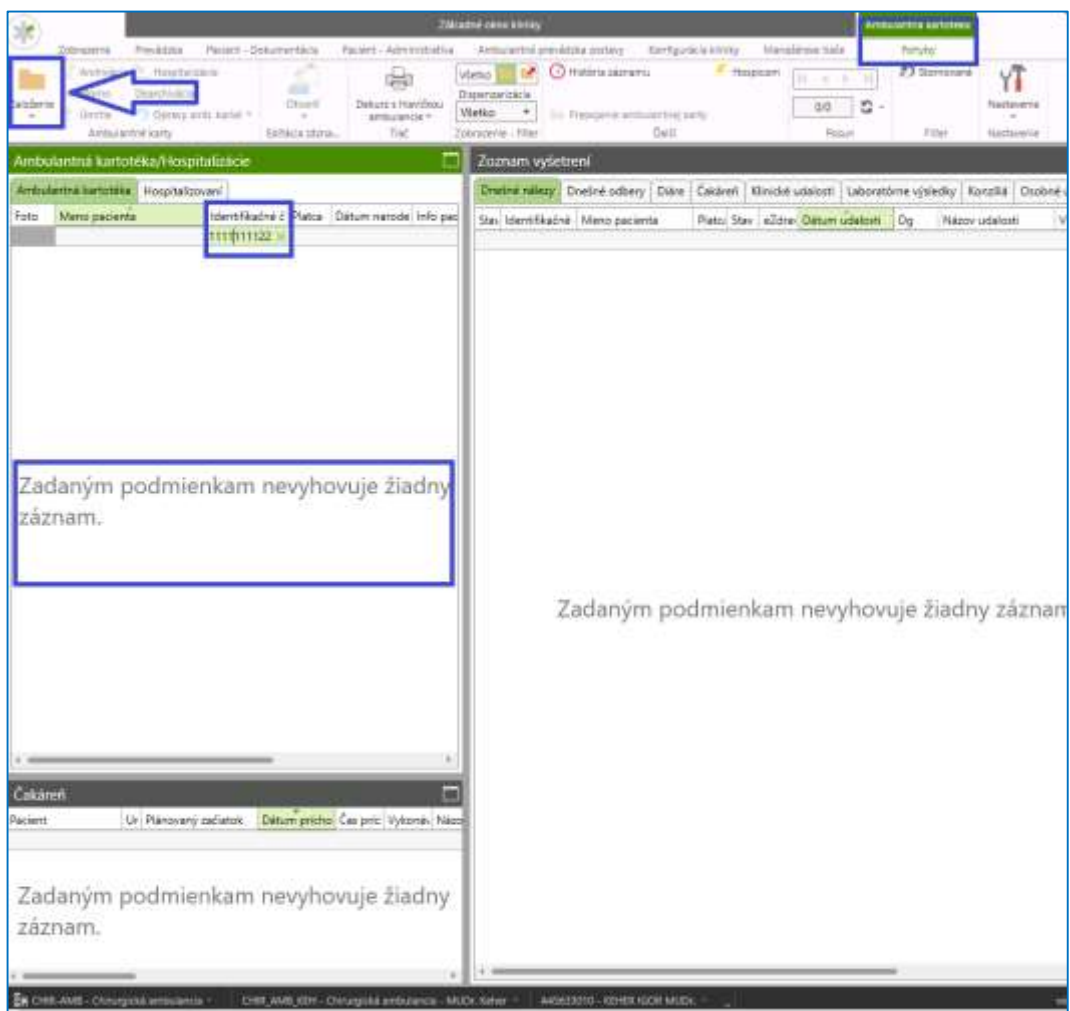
Základné okno kliniky

Ambulantná kartotéka

Zobrazenie Prevádzka Pacient - Dokumentácia Pacient - Administratíva Ambulantná prevádzka postavy Konfigurácia kliniky Manažérske tabla Pohyby

Založenie Archív Hospitalizácie Zmeny Otvoriť Opravy amb. kariet Ambulantné karty Editácia zázna... Dekurz s Hlavičkou ambulancie Tlač Všetko Dispenzarizácia Všetko Zobrazenie - Filter História záznamu Prepojenie ambulantnej karty Ďalší Hospicom 0/0 Posun Stornované Filter Nastavenie Nastavenie

Ambulantná kartotéka/Hospitalizácie

Ambulantná kartotéka Hospitalizovaní

| Foto | Meno pacienta | Identifikačné č | Platca | Dátum narode | Info pac |
|---|---|---|---|---|---|
| | | 1111111122 | | | |

Zadaným podmienkam nevyhovuje žiadny záznam.

Čakáreň

| Pacient | Ur | Plánovaný začiatok | Dátum prícho | Čas príc | Vykoná | Názo |
|---|---|---|---|---|---|---|

Zadaným podmienkam nevyhovuje žiadny záznam.

Zoznam vyšetrení

Dnešné nálezy Dnešné odbery Diáre Čakáreň Klinické udalosti Laboratórne výsledky Konzíliá Osobné

| Stav | Identifikačné | Meno pacienta | Platca | Stav | eZdrav | Dátum udalosti | Dg | Názov udalosti |
|---|---|---|---|---|---|---|---|---|

Zadaným podmienkam nevyhovuje žiadny záznam

CHIR-AMB - Chirurgická ambulancia CHIR_AMB_KEH - Chirurgická ambulancia - MUDr. Keher A45633010 - KEHER IGOR MUDr.